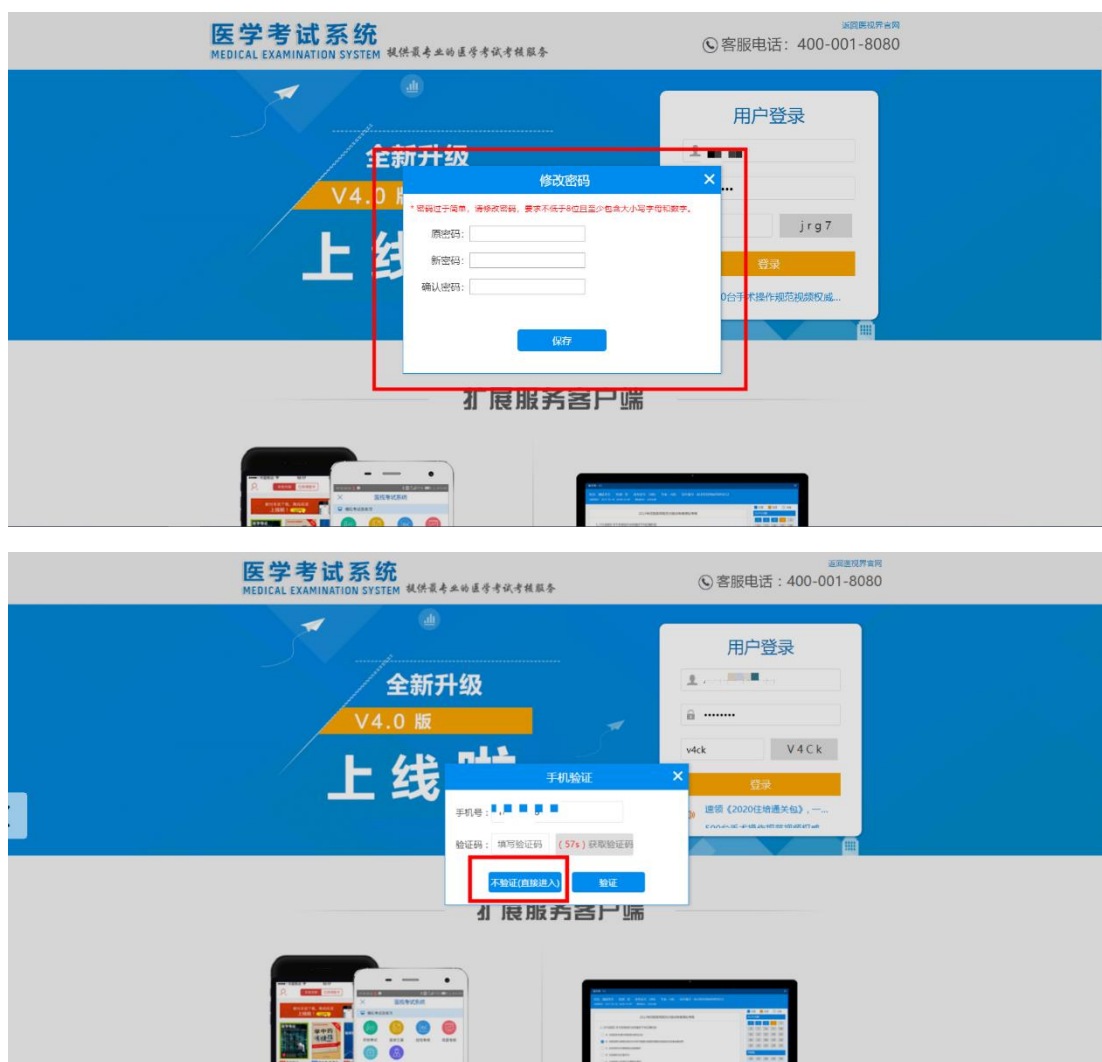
医学考试系统
MEDICAL EXAMINATION SYSTEM 提供最专业的医学考试考核服务
返回医视界官网
客服电话：400-001-8080

全新升级
V4.0 版
上 线

用户登录
jrg7
登录
0台手术操作规范视频权威...

修改密码
* 密码过于简单，请修改密码，要求不低于8位且至少包含大小写字母和数字。
原密码：
新密码：
确认密码：
保存

扩展服务客户端

医学考试系统
MEDICAL EXAMINATION SYSTEM 提供最专业的医学考试考核服务
返回医视界官网
客服电话：400-001-8080

全新升级
V4.0 版
上 线 啦

用户登录
••••••••
v4ck
V4Ck
登录
速领《2020住培通关包》，一...

手机验证
手机号：
验证码： 填写验证码 （57s）获取验证码
不验证(直接进入)
验证

扩展服务客户端